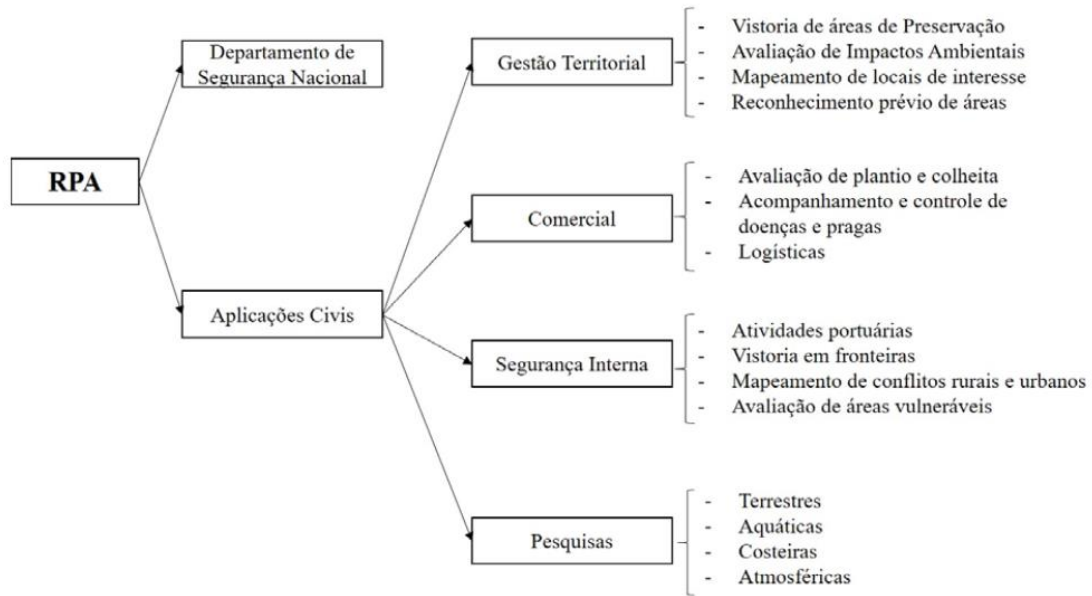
RPA

Departamento de Segurança Nacional

Aplicações Civis

Gestão Territorial

- Vistoria de áreas de Preservação
- Avaliação de Impactos Ambientais
- Mapeamento de locais de interesse
- Reconhecimento prévio de áreas

Comercial

- Avaliação de plantio e colheita
- Acompanhamento e controle de doenças e pragas
- Logísticas

Segurança Interna

- Atividades portuárias
- Vistoria em fronteiras
- Mapeamento de conflitos rurais e urbanos
- Avaliação de áreas vulneráveis

Pesquisas

- Terrestres
- Aquáticas
- Costeiras
- Atmosféricas